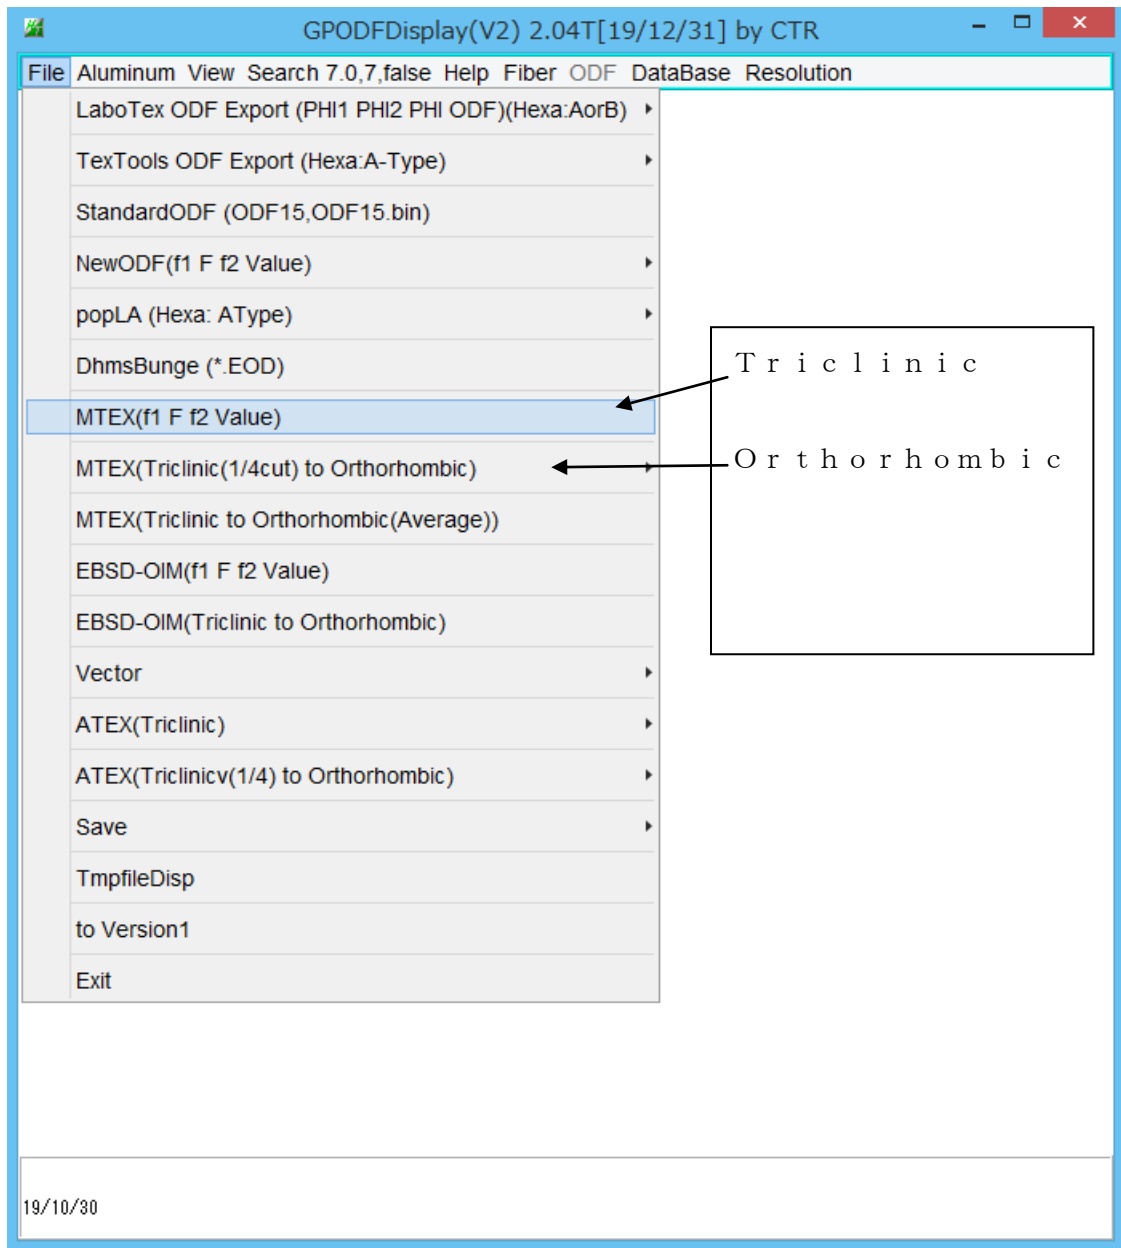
GPODFDisplay(V2) 2.04T[19/12/31] by CTR

File Aluminum View Search 7.0,7,false Help Fiber ODF DataBase Resolution

LaboTex ODF Export (PHI1 PHI2 PHI ODF)(Hexa:AorB)
TexTools ODF Export (Hexa:A-Type)
StandardODF (ODF15,ODF15.bin)
NewODF(f1 F f2 Value)
popLA (Hexa: AType)
DhmsBunge (*.EOD)
MTEX(f1 F f2 Value)
MTEX(Triclinic(1/4cut) to Orthorhombic)
MTEX(Triclinic to Orthorhombic(Average))
EBSD-OIM(f1 F f2 Value)
EBSD-OIM(Triclinic to Orthorhombic)
Vector
ATEX(Triclinic)
ATEX(Triclinicv(1/4) to Orthorhombic)
Save
TmpfileDisp
to Version1
Exit

Triclinic

Orthorhombic

19/10/30